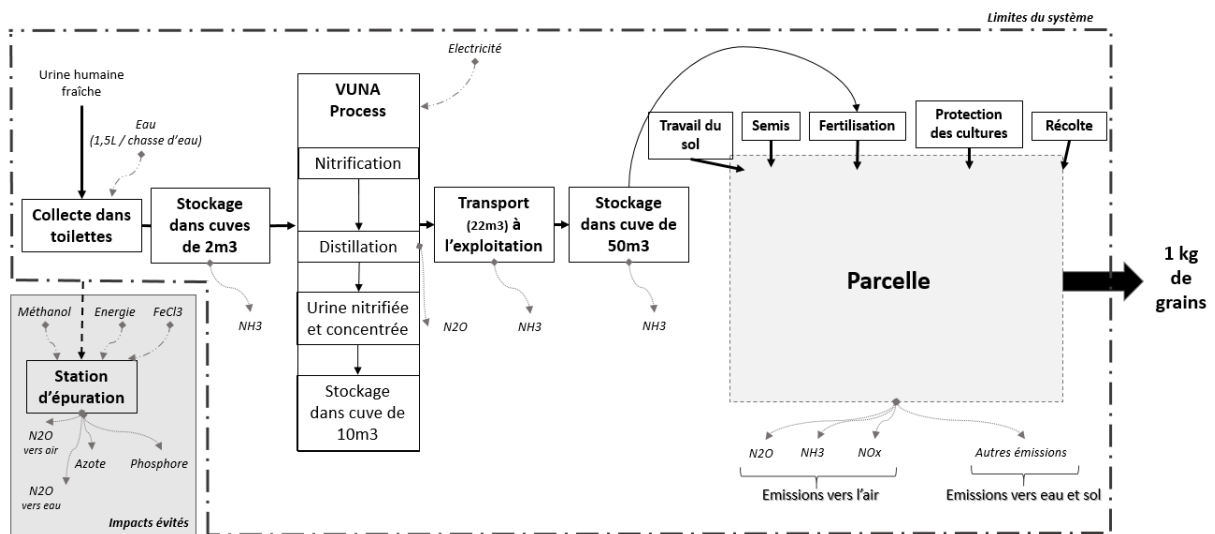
Limites du système

Urine humaine fraîche

Eau (1,5L / chasse d'eau)

Collecte dans toilettes

Stockage dans cuves de 2m3

NH3

Electricité

VUNA Process

Nitrification

Distillation

Urine nitrifiée et concentrée

Stockage dans cuve de 10m3

N2O

Transport (22m3) à l'exploitation

NH3

Stockage dans cuve de 50m3

NH3

Travail du sol

Semis

Fertilisation

Protection des cultures

Récolte

Parcelle

1 kg de grains

N2O

NH3

NOx

Autres émissions

Emissions vers l'air

Emissions vers eau et sol

Méthanol

Energie

FeCl3

Station d'épuration

N2O vers air

Azote

Phosphore

N2O vers eau

Impacts évités